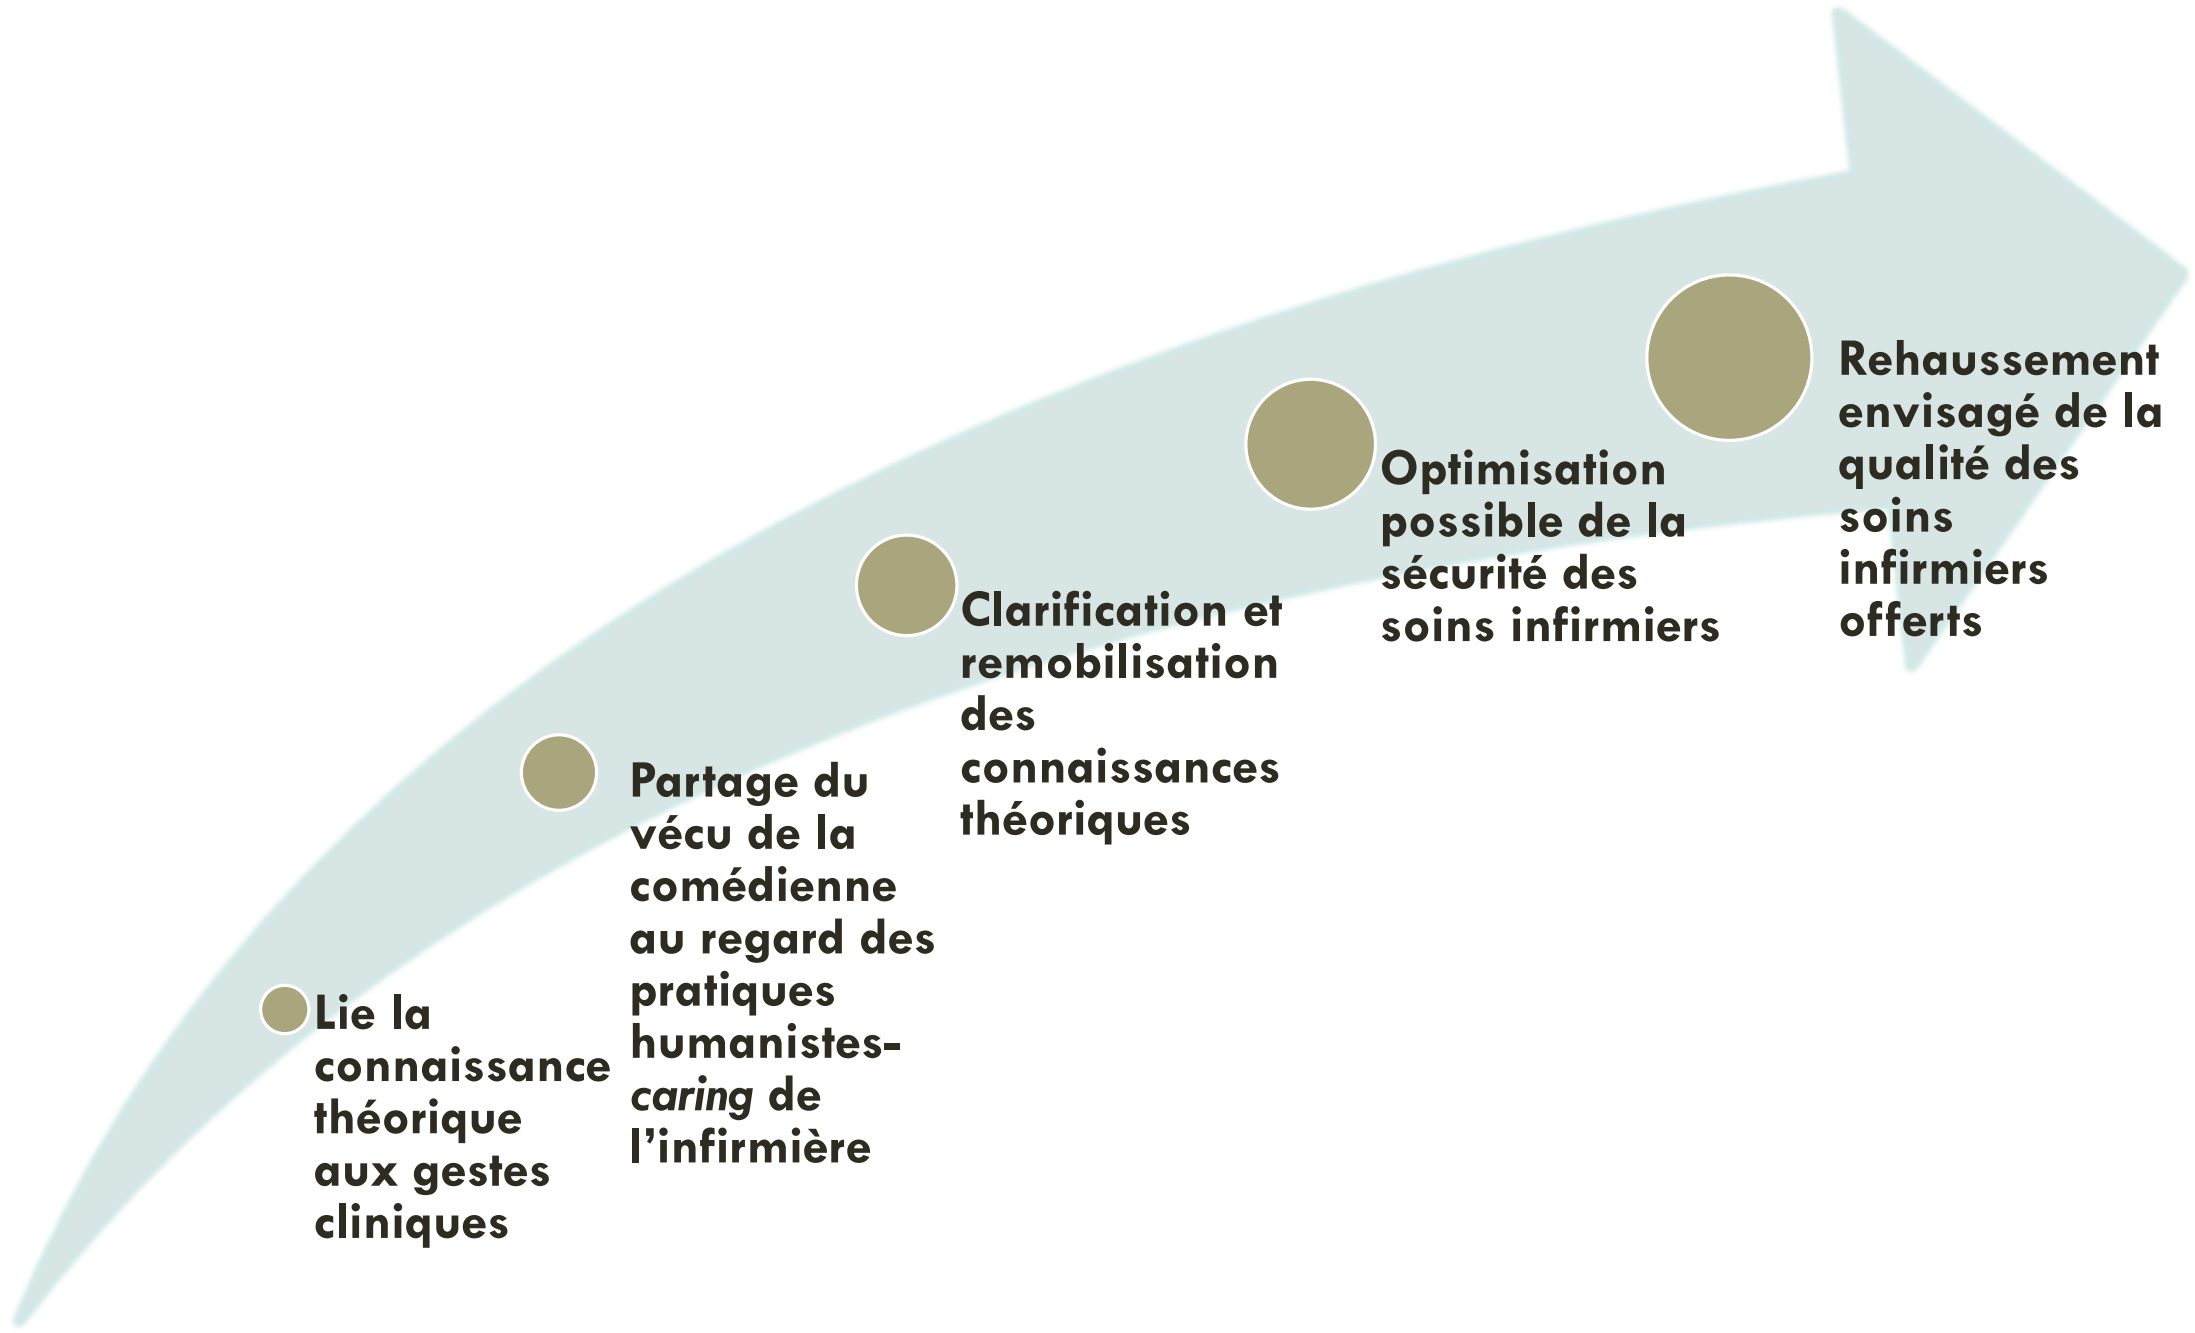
Lie la connaissance théorique aux gestes cliniques

Partage du vécu de la comédienne au regard des pratiques humanistes-caring de l'infirmière

Clarification et remobilisation des connaissances théoriques

Optimisation possible de la sécurité des soins infirmiers

Rehaussement envisagé de la qualité des soins infirmiers offerts